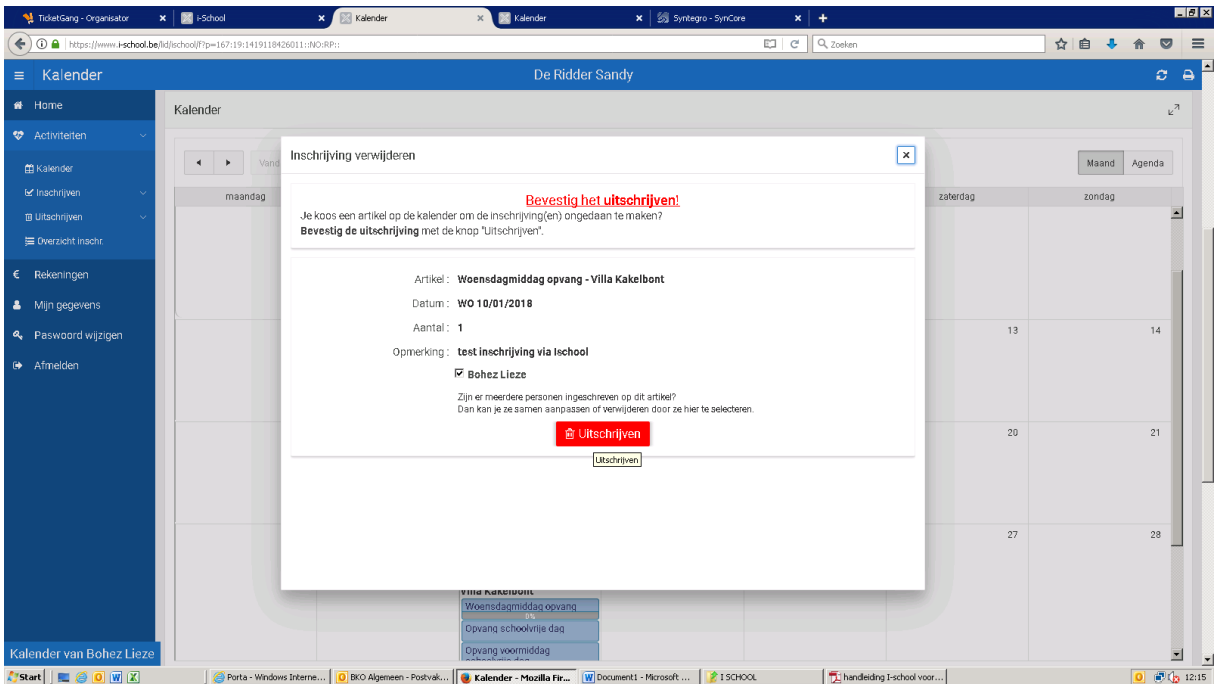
TicketGang - Organisator | i-School | Kalender | Kalender | Syntegro - SynCore

https://www.i-school.be/lid/ischool/f?p=167:19:1419118426011::NO:RP::

Zoeken

Kalender

De Ridder Sandy

Home
Activiteiten
Kalender
Inschrijven
Uitschrijven
Overzicht inschr.
Rekeningen
Mijn gegevens
Paswoord wijzigen
Afmelden

Kalender

Vand

Maand
Agenda

maandag
zaterdag
zondag

13
14
20
21
27
28

Inschrijving verwijderen

Bevestig het uitschrijven!
Je koos een artikel op de kalender om de inschrijving(en) ongedaan te maken?
Bevestig de uitschrijving met de knop "Uitschrijven".

Artikel : Woensdagmiddag opvang - Villa Kakelbont
Datum : WO 10/01/2018
Aantal : 1
Opmerking : test inschrijving via Ischool
Bohez Lieze

Zijn er meerdere personen ingeschreven op dit artikel?
Dan kan je ze samen aanpassen of verwijderen door ze hier te selecteren.

Uitschrijven
Uitschrijven

Villa Kakelbont
Woensdagmiddag opvang
0%
Opvang schoolvrije dag
Opvang voormiddag

Kalender van Bohez Lieze

Start | Porta - Windows Interne... | BKO Algemeen - Postvak... | Kalender - Mozilla Fir... | Document1 - Microsoft ... | I SCHOOL | handleiding I-school voor... | 12:15